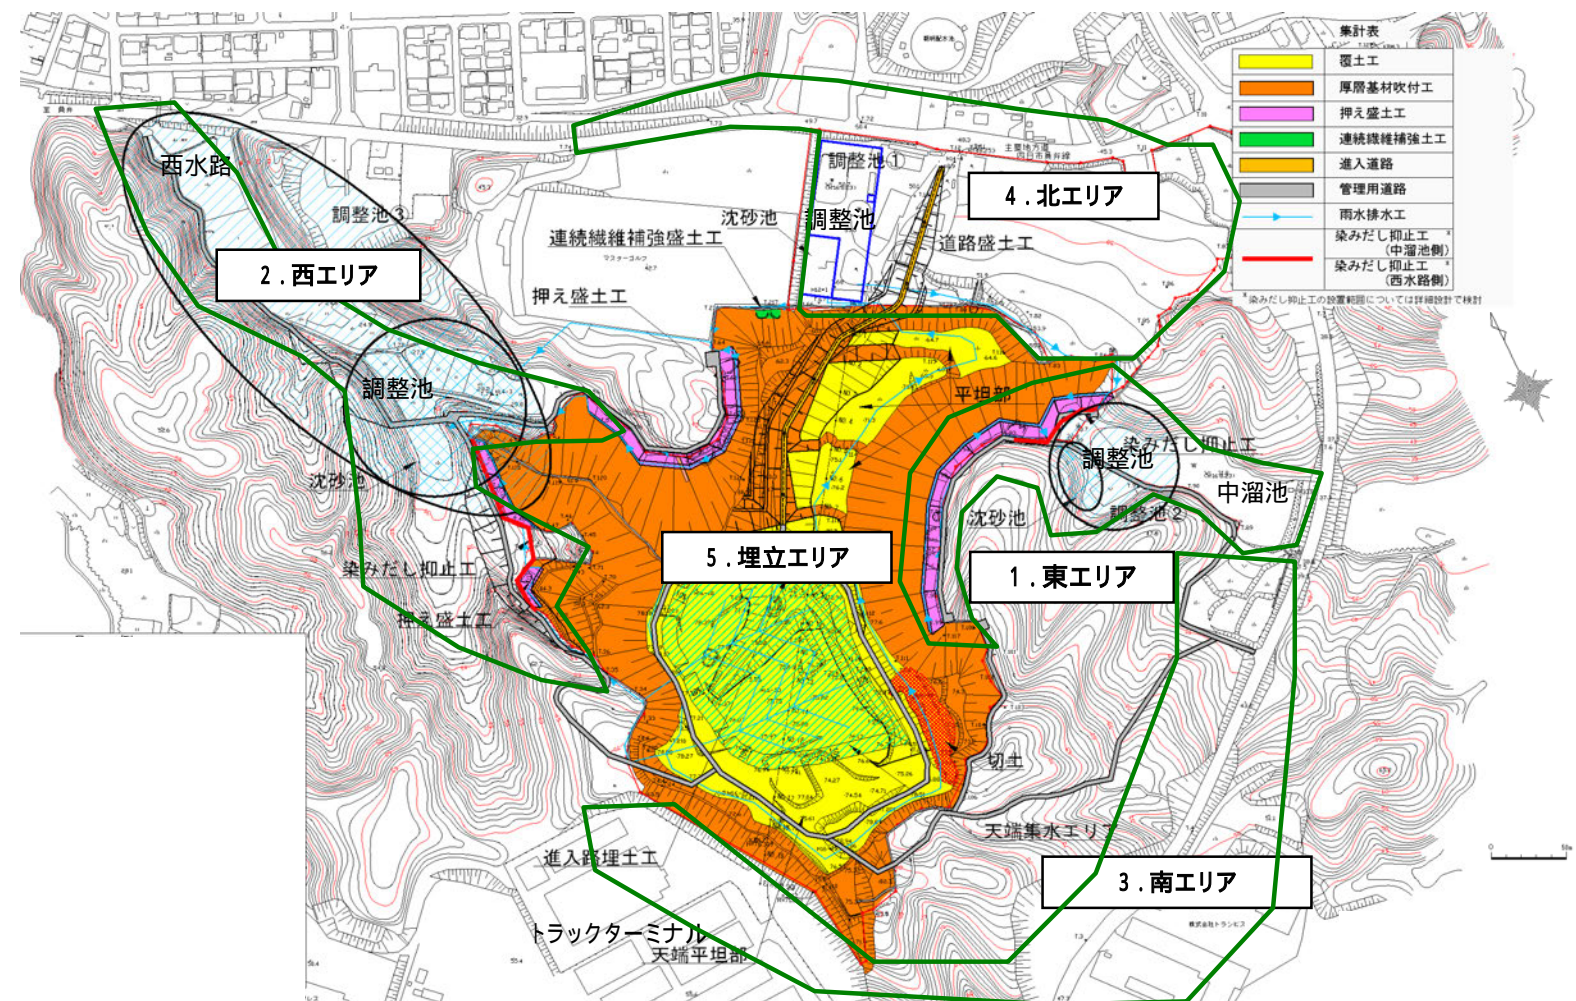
集計表

| | |
|---|---|
| | 覆土工 |
| | 厚層基材吹付工 |
| | 押え盛土工 |
| | 連続繊維補強土工 |
| | 進入道路 |
| | 管理用道路 |
| | 雨水排水工 |
| | 染みだし抑止工（中溜池側） |
| | 染みだし抑止工（西水路側） |

※染みだし抑止工の設置範囲については詳細設計で検討

西水路
調整池③
2.西エリア
連続繊維補強盛土工
沈砂池
調整池
調整池①
4.北エリア
道路盛土工
押え盛土工
調整池
平坦部
染みだし抑止工
調整池
中溜池
沈砂池
調整池②
沈砂池
5.埋立エリア
1.東エリア
染みだし抑止工
押え盛土工
切土
天端集水エリア
進入路埋土工
3.南エリア
トラックターミナル
天端平坦部